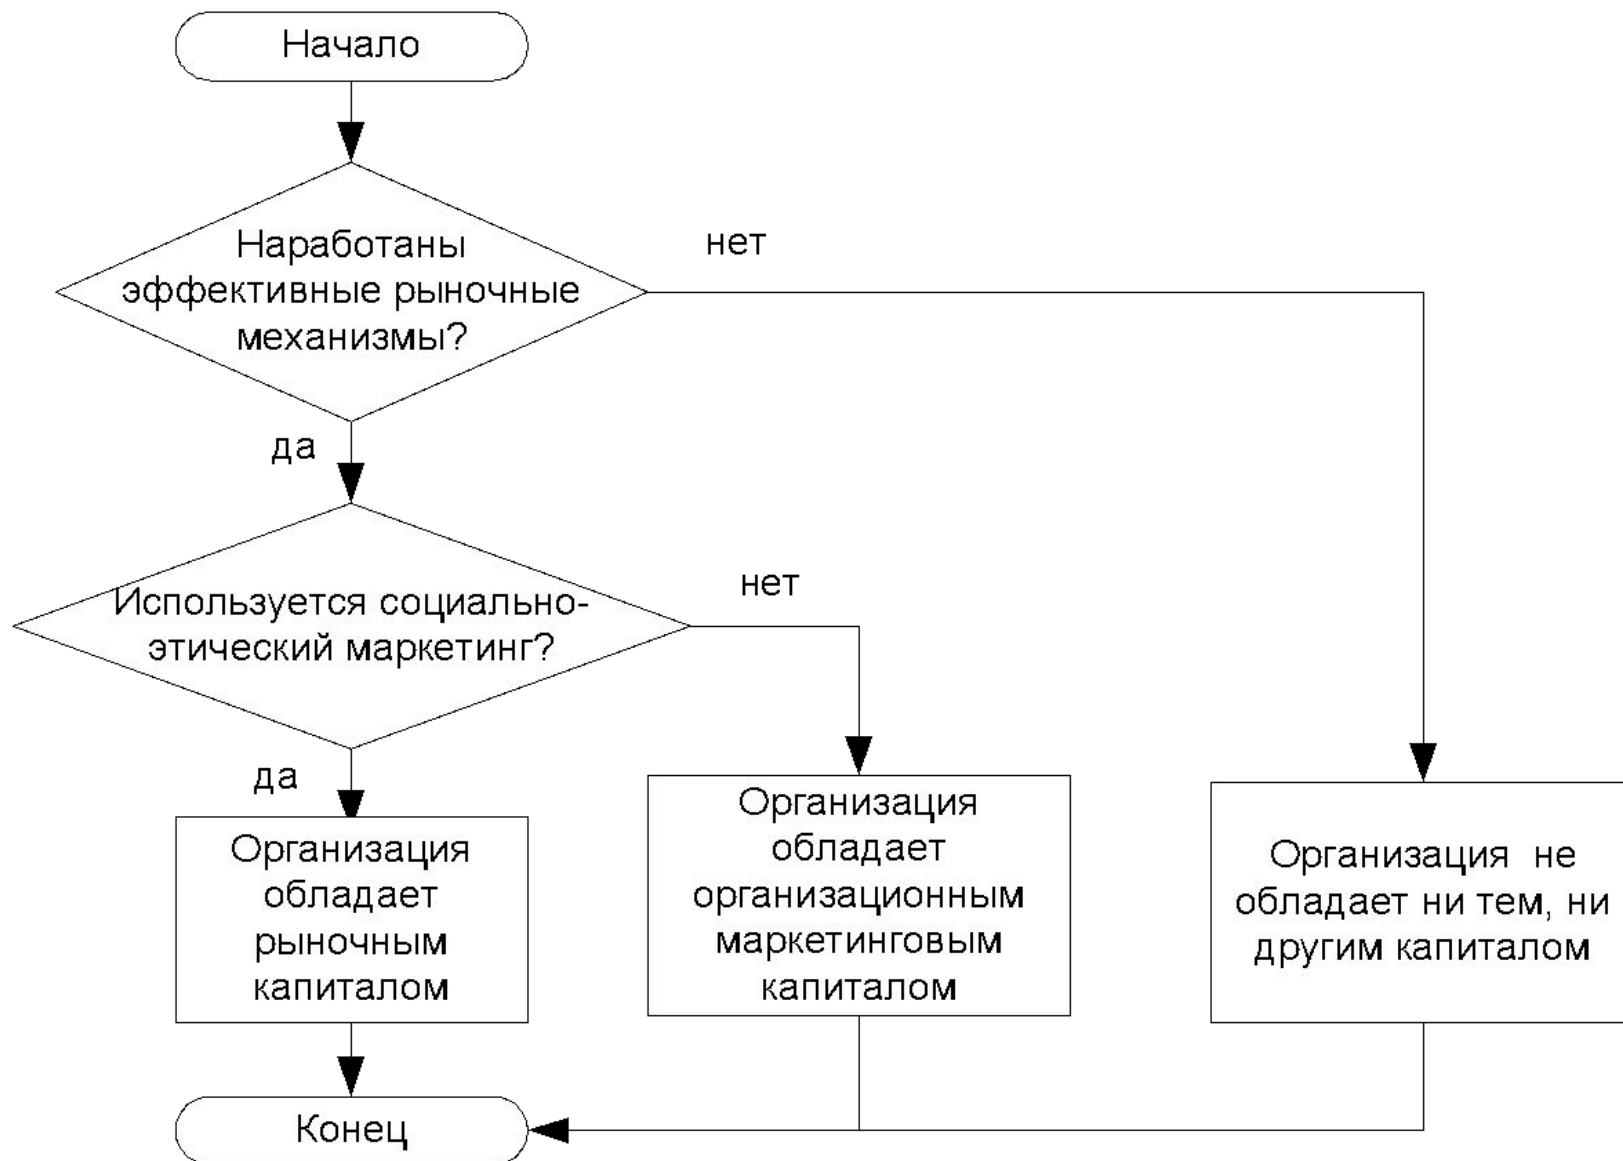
Начало

Наработаны эффективные рыночные механизмы?

нет

да

Используется социально-этический маркетинг?

нет

да

Организация обладает рыночным капиталом

Организация обладает организационным маркетинговым капиталом

Организация не обладает ни тем, ни другим капиталом

Конец